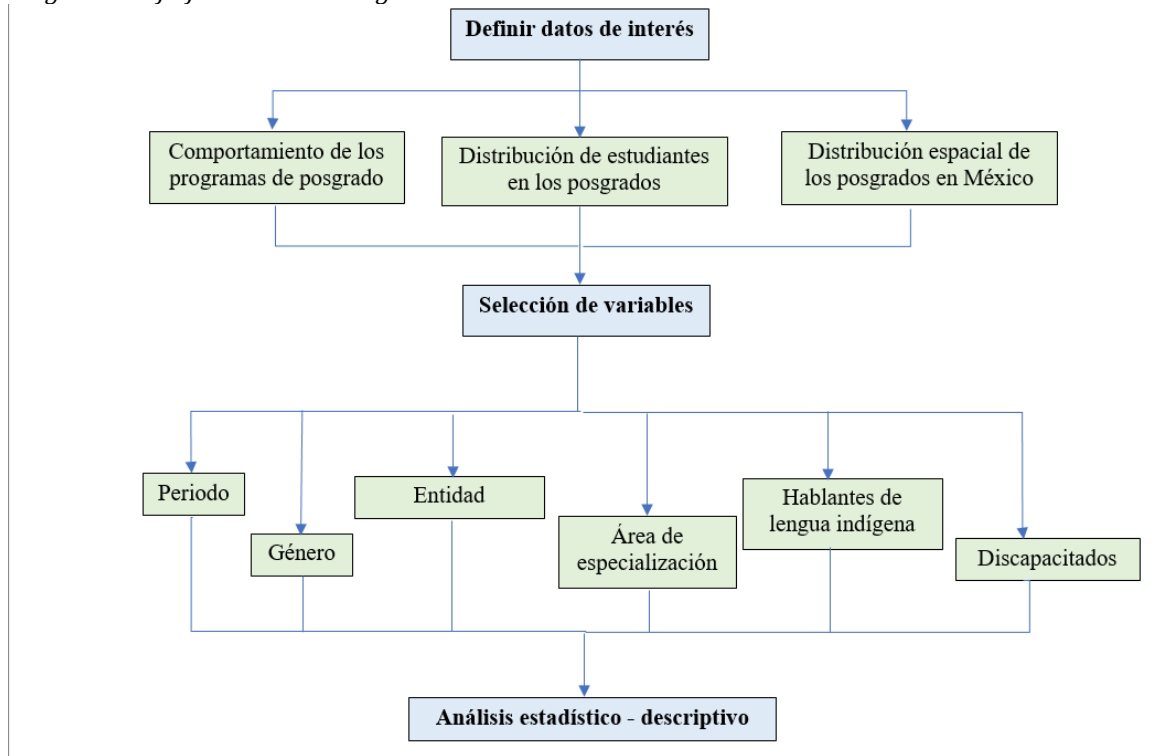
Definir datos de interés

Comportamiento de los programas de posgrado

Distribución de estudiantes en los posgrados

Distribución espacial de los posgrados en México

Selección de variables

Periodo

Género

Entidad

Área de especialización

Hablantes de lengua indígena

Discapacitados

Análisis estadístico - descriptivo